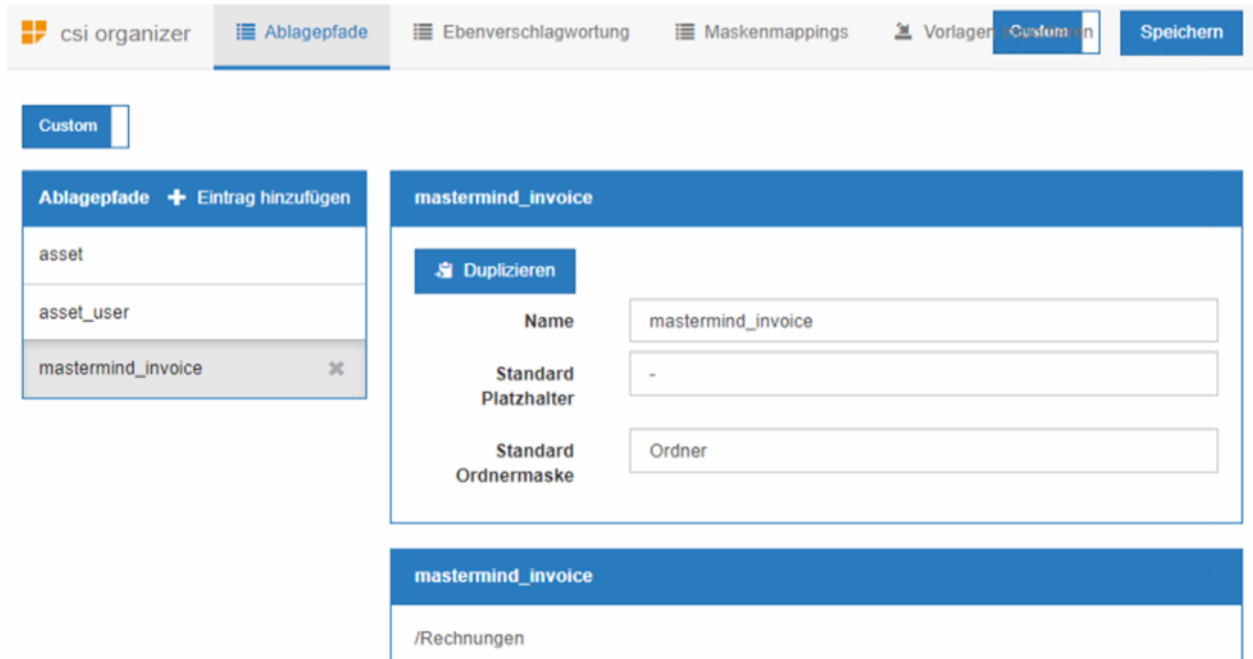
csi organizer
Ablagepfade
Ebenverschlagwortung
Maskenmappings
Vorlagen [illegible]
Custom
Speichern

Custom

Ablagepfade
Eintrag hinzufügen
asset
asset_user
mastermind_invoice

mastermind_invoice
Duplizieren
Name
mastermind_invoice
Standard Platzhalter
-
Standard Ordnermaske
Ordner

mastermind_invoice
/Rechnungen